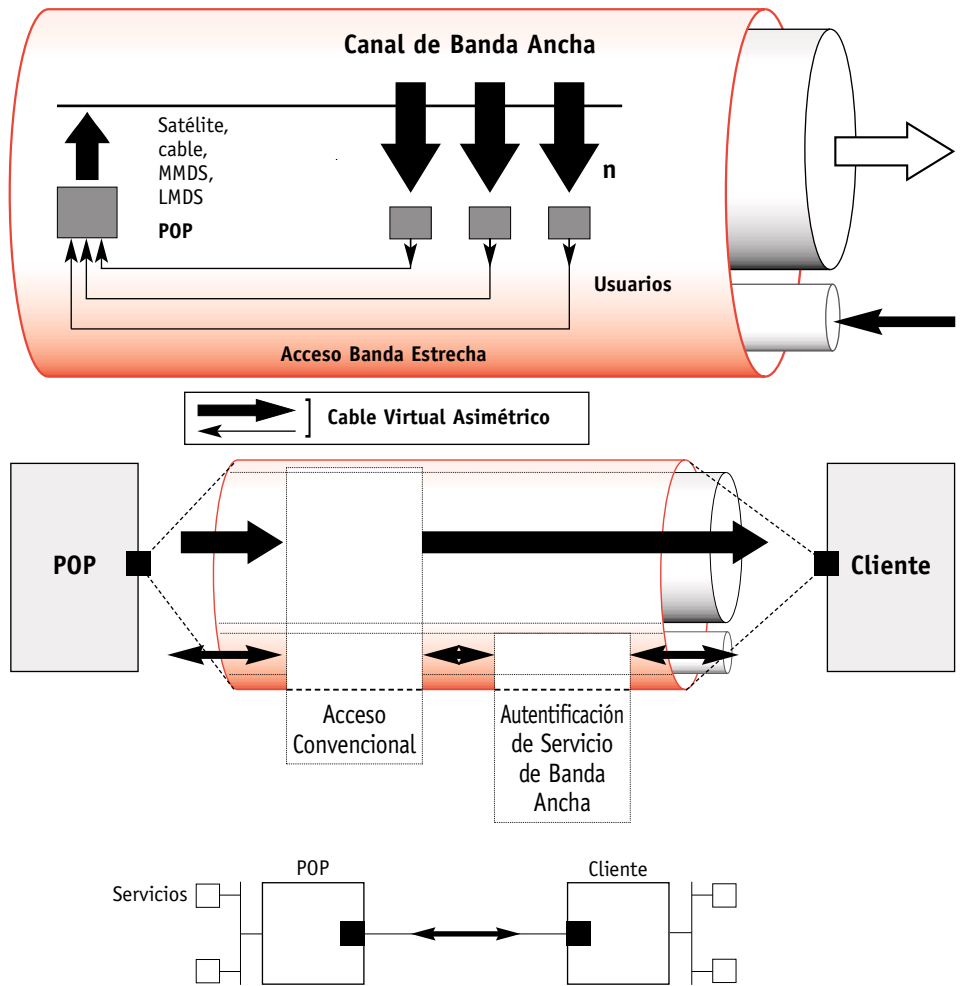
Canal de Banda Ancha

Satélite, cable, MMDS, LMDS

POP

n

Usuarios

Acceso Banda Estrecha

Cable Virtual Asimétrico

POP

Cliente

Acceso Convencional

Autentificación de Servicio de Banda Ancha

POP

Cliente

Servicios